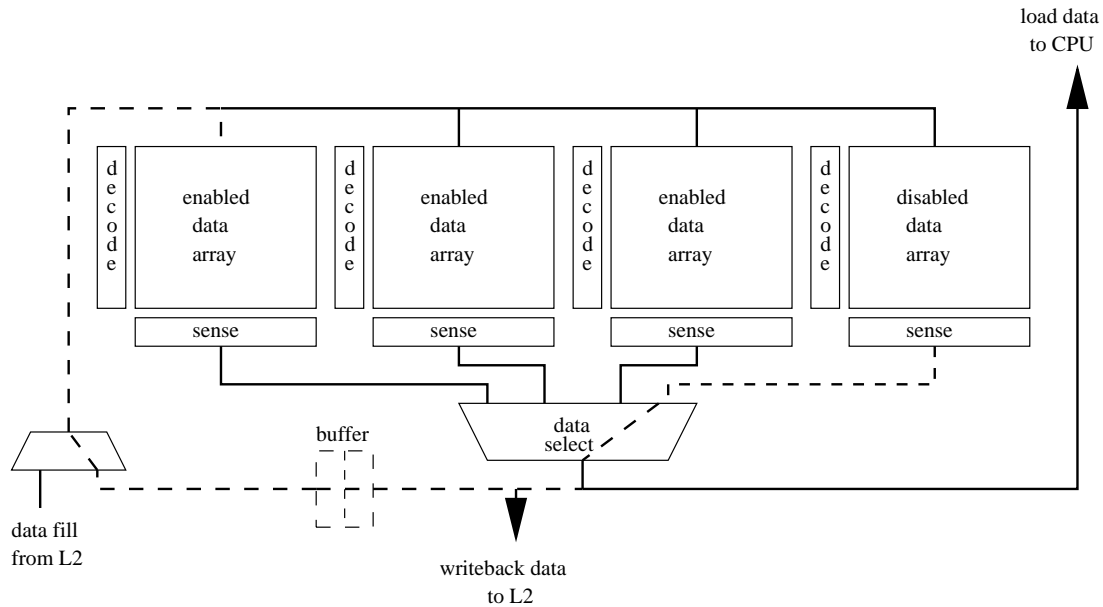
load data to CPU

decode

enabled data array

sense

decode

enabled data array

sense

decode

enabled data array

sense

decode

disabled data array

sense

data select

buffer

data fill from L2

writeback data to L2